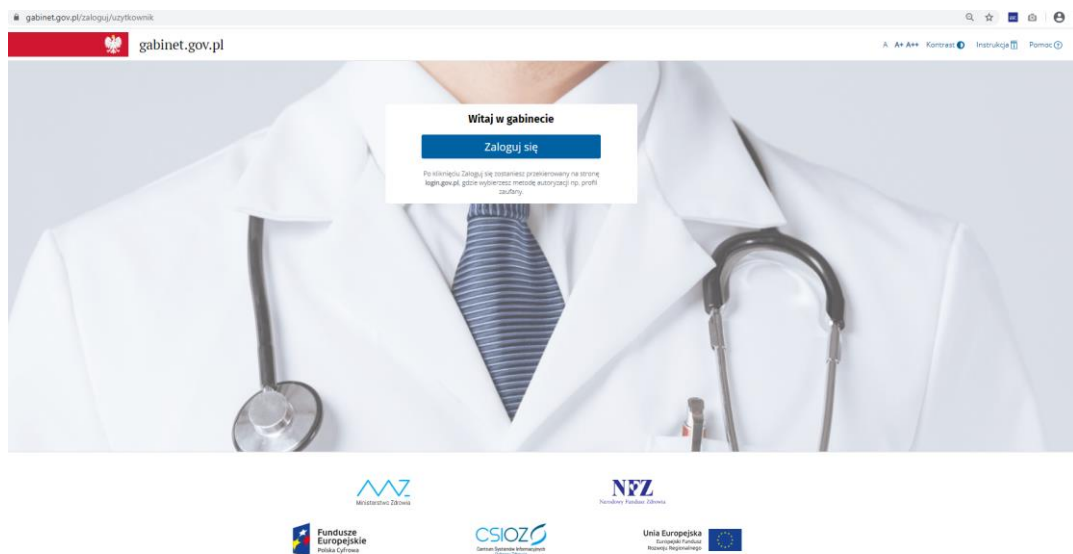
gabinet.gov.pl/zaloguj/uzytkownik

gabinet.gov.pl

A A+ A++ Kontrast Instrukcja Pomoc

Witaj w gabinecie

Zaloguj się

Po kliknięciu Zaloguj się zostaniesz przekierowany na stronę login.gov.pl, gdzie wybierzesz metodę autoryzacji np. profil zaufany.

Ministerstwo Zdrowia

NFZ
Narodowy Fundusz Zdrowia

Fundusze Europejskie
Polska Cyfrowa

CSIOZ
Centrum Systemów Informacyjnych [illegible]

Unia Europejska
Europejski Fundusz Rozwoju Regionalnego